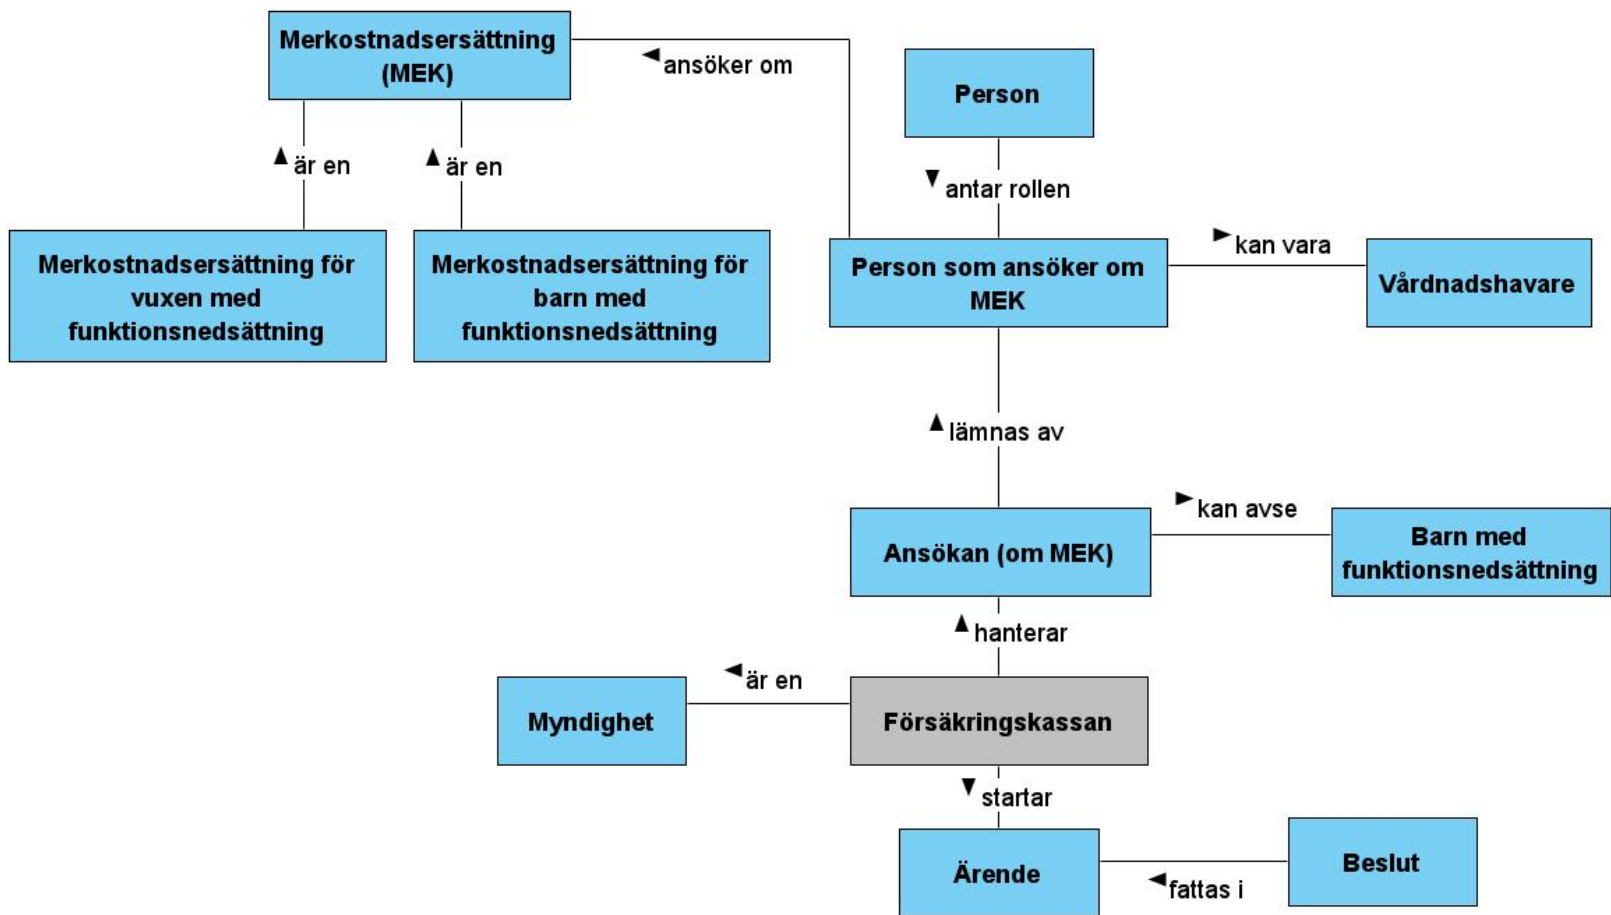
Merkostnadsersättning (MEK)

◄ansöker om

Person

▲är en

▲är en

▼antar rollen

Merkostnadsersättning för vuxen med funktionsnedsättning

Merkostnadsersättning för barn med funktionsnedsättning

Person som ansöker om MEK

►kan vara

Vårdnadshavare

▲lämnas av

►kan avse

Ansökan (om MEK)

Barn med funktionsnedsättning

▲hanterar

◄är en

Myndighet

Försäkringskassan

▼startar

Ärende

◄fattas i

Beslut